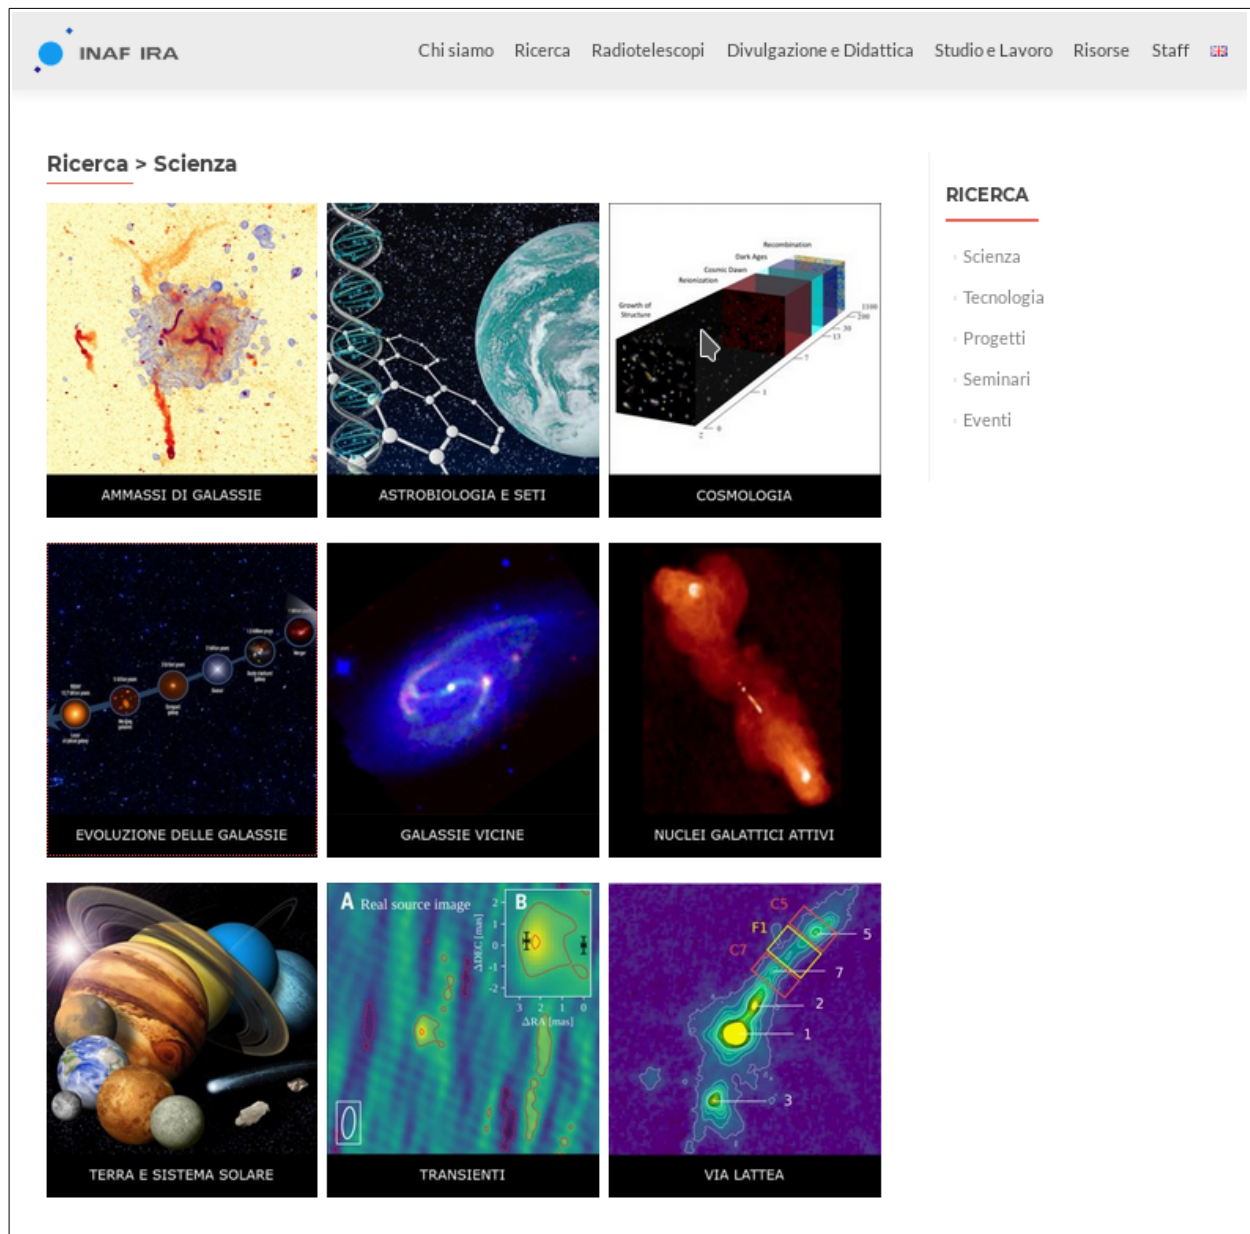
INAF IRA

Chi siamo Ricerca Radiotelescopi Divulgazione e Didattica Studio e Lavoro Risorse Staff

Ricerca > Scienza

Recombination
Dark Ages
Cosmic Dawn
Reionization
Growth of Structure

AMMASSI DI GALASSIE

ASTROBIOLOGIA E SETI

COSMOLOGIA

EVOLUZIONE DELLE GALASSIE

GALASSIE VICINE

NUCLEI GALATTICI ATTIVI

TERRA E SISTEMA SOLARE

A Real source image
B
ΔDEC [mas]
ΔRA [mas]

TRANSIENTI

C5
F1
C7
5
7
2
1
3

VIA LATTEA

RICERCA

Scienza

Tecnologia

Progetti

Seminari

Eventi